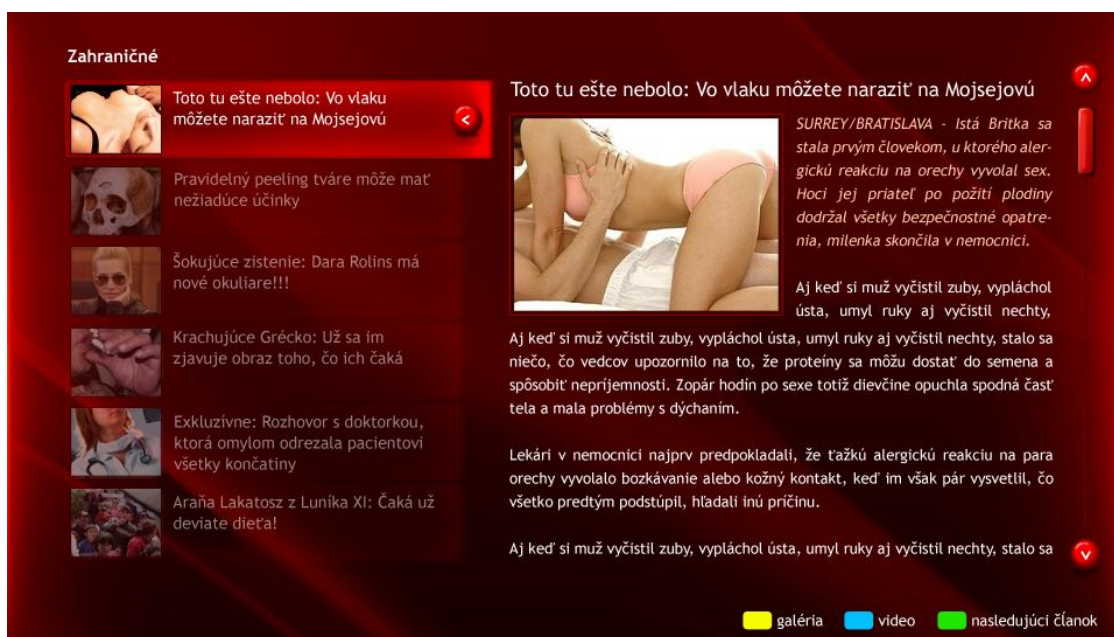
Zahraničné

Toto tu ešte nebolo: Vo vlaku môžete naraziť na Mojsejovú

Pravidelný peeling tváre môže mať nežiaduce účinky

Šokujúce zistenie: Dara Rolins má nové okuliare!!!

Krachujúce Grécko: Už sa im zjavuje obraz toho, čo ich čaká

Exkluzívne: Rozhovor s doktorkou, ktorá omylom odrezala pacientovi všetky končatiny

Araňa Lakatosz z Luníka XI: Čaká už deviate dieťa!

Toto tu ešte nebolo: Vo vlaku môžete naraziť na Mojsejovú

SURREY/BRATISLAVA - Istá Britka sa stala prvým človekom, u ktorého alergickú reakciu na orechy vyvolal sex. Hoci jej priateľ po požití plodiny dodržal všetky bezpečnostné opatrenia, milenka skončila v nemocnici.

Aj keď si muž vyčistil zuby, vypláchol ústa, umyl ruky aj vyčistil nechty, Aj keď si muž vyčistil zuby, vypláchol ústa, umyl ruky aj vyčistil nechty, stalo sa niečo, čo vedcov upozornilo na to, že proteíny sa môžu dostať do semena a spôsobiť nepríjemnosti. Zopár hodín po sexe totiž dievčine opuchla spodná časť tela a mala problémy s dýchaním.

Lekári v nemocnici najprv predpokladali, že ťažkú alergickú reakciu na para orechy vyvolalo bozkávanie alebo kožný kontakt, keď im však pár vysvetlil, čo všetko predtým podstúpil, hľadali inú príčinu.

Aj keď si muž vyčistil zuby, vypláchol ústa, umyl ruky aj vyčistil nechty, stalo sa

galéria video nasledujúci článok